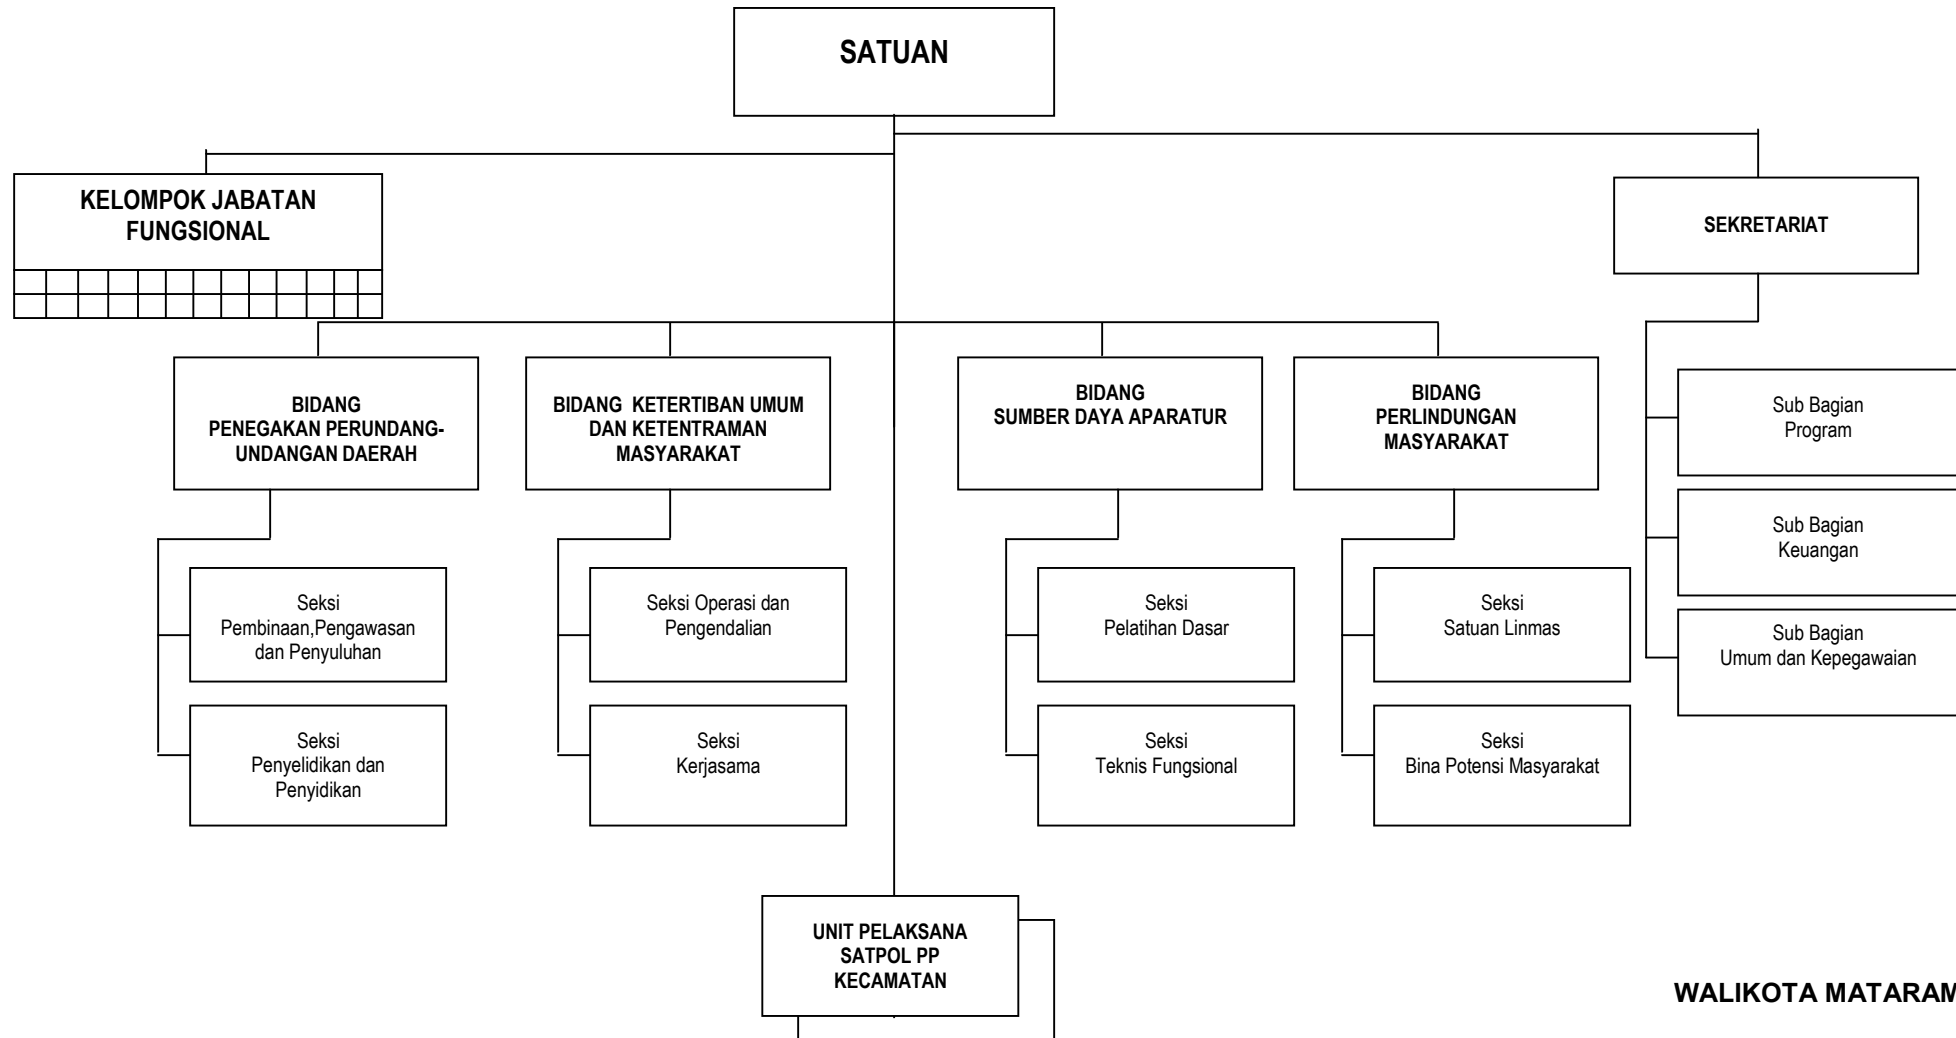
SATUAN

KELOMPOK JABATAN FUNGSIONAL

SEKRETARIAT

BIDANG PENEGAKAN PERUNDANG-UNDANGAN DAERAH

BIDANG KETERTIBAN UMUM DAN KETENTRAMAN MASYARAKAT

BIDANG SUMBER DAYA APARATUR

BIDANG PERLINDUNGAN MASYARAKAT

Sub Bagian Program

Sub Bagian Keuangan

Sub Bagian Umum dan Kepegawaian

Seksi Pembinaan,Pengawasan dan Penyuluhan

Seksi Penyelidikan dan Penyidikan

Seksi Operasi dan Pengendalian

Seksi Kerjasama

Seksi Pelatihan Dasar

Seksi Teknis Fungsional

Seksi Satuan Linmas

Seksi Bina Potensi Masyarakat

UNIT PELAKSANA SATPOL PP KECAMATAN

WALIKOTA MATARAM